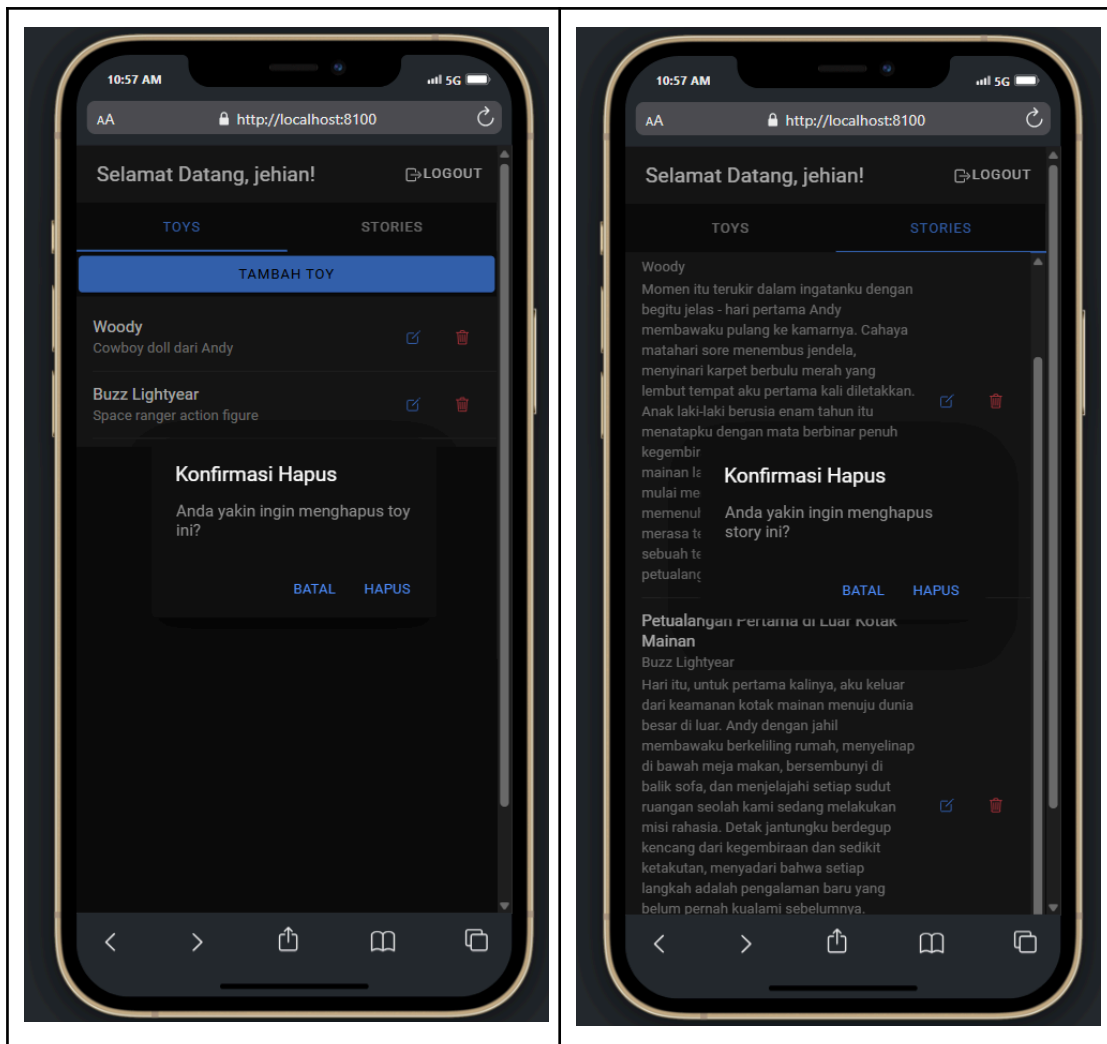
10:57 AM 5G

AA http://localhost:8100

Selamat Datang, jehian!

LOGOUT

TOYS

STORIES

TAMBAH TOY

Woody
Cowboy doll dari Andy

Buzz Lightyear
Space ranger action figure

Konfirmasi Hapus

Anda yakin ingin menghapus toy ini?

BATAL HAPUS

10:57 AM 5G

AA http://localhost:8100

Selamat Datang, jehian!

LOGOUT

TOYS

STORIES

Woody
Momen itu terukir dalam ingatanku dengan begitu jelas - hari pertama Andy membawaku pulang ke kamarnya. Cahaya matahari sore menembus jendela, menyinari karpet berbulu merah yang lembut tempat aku pertama kali diletakkan. Anak laki-laki berusia enam tahun itu menatapku dengan mata berbinar penuh kegembir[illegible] mainan la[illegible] mulai me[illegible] memenul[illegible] merasa te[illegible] sebuah te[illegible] petualang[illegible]

Konfirmasi Hapus

Anda yakin ingin menghapus story ini?

BATAL HAPUS

Petualangan Pertama di Luar Kotak Mainan
Buzz Lightyear
Hari itu, untuk pertama kalinya, aku keluar dari keamanan kotak mainan menuju dunia besar di luar. Andy dengan jahil membawaku berkeliling rumah, menyelinap di bawah meja makan, bersembunyi di balik sofa, dan menjelajahi setiap sudut ruangan seolah kami sedang melakukan misi rahasia. Detak jantungku berdegup kencang dari kegembiraan dan sedikit ketakutan, menyadari bahwa setiap langkah adalah pengalaman baru yang belum pernah kualami sebelumnya.